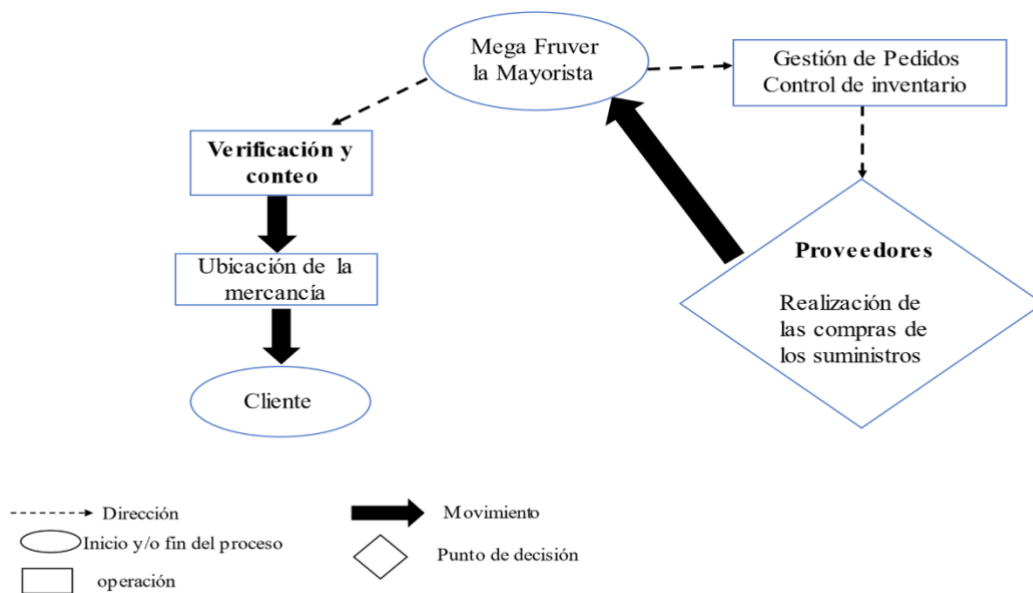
Mega Fruver la Mayorista

Gestión de Pedidos
Control de inventario

Verificación y conteo

Ubicación de la mercancía

Cliente

Proveedores

Realización de las compras de los suministros

Dirección

Inicio y/o fin del proceso

operación

Movimiento

Punto de decisión